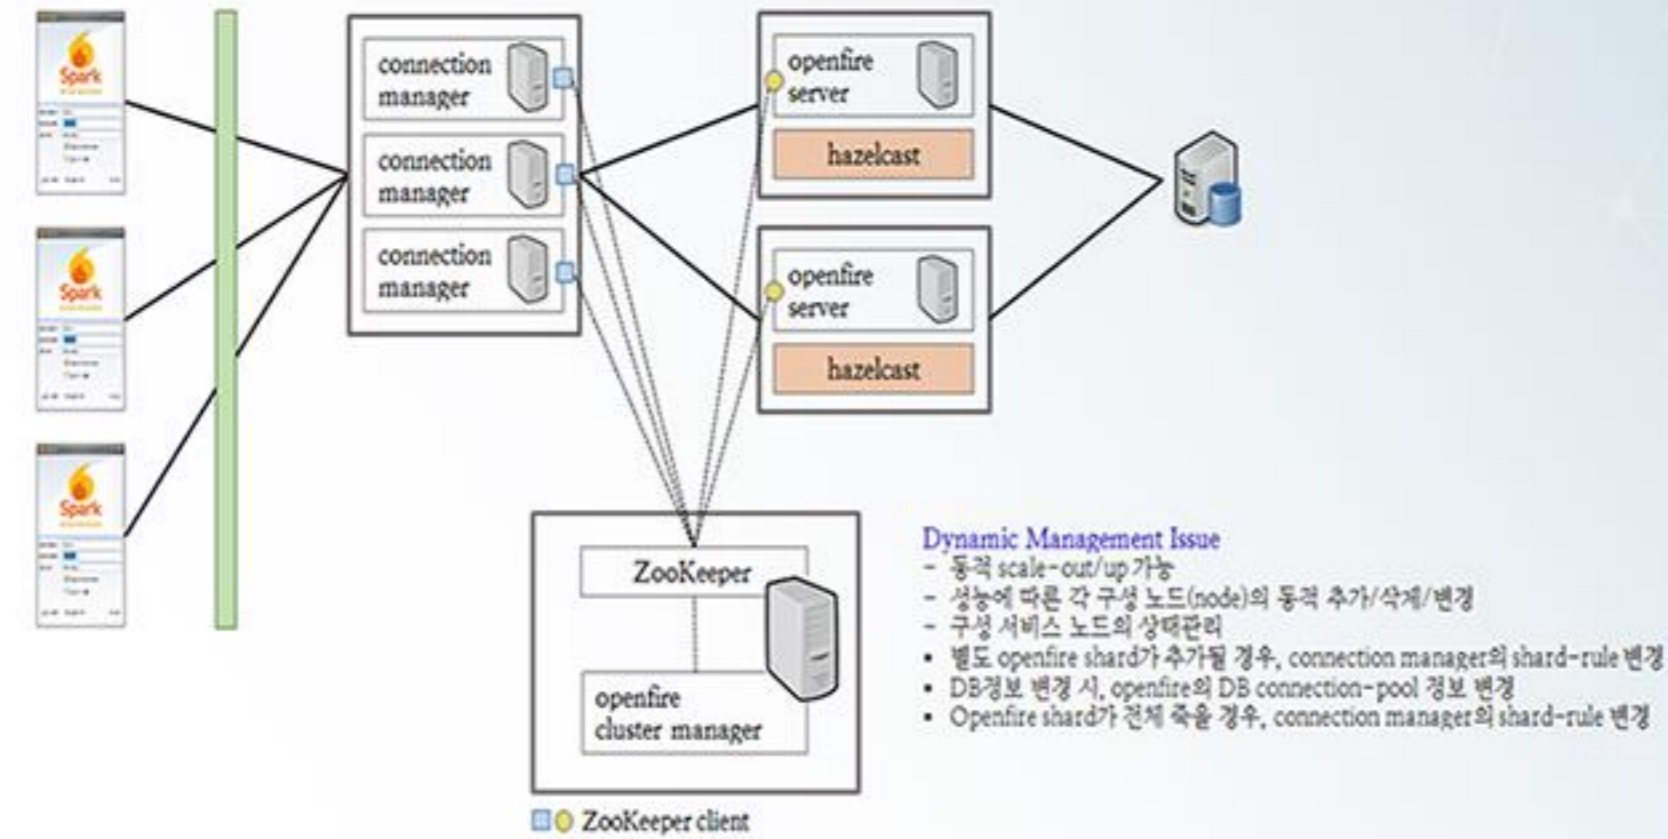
Spark

Spark

Spark

connection manager

connection manager

connection manager

openfire server

hazelcast

openfire server

hazelcast

ZooKeeper

openfire cluster manager

ZooKeeper client

Dynamic Management Issue
- 동적 scale-out/up 가능
- 성능에 따른 각 구성 노드(node)의 동적 추가/삭제/변경
- 구성 서비스 노드의 상태관리
• 별도 openfire shard가 추가될 경우, connection manager의 shard-rule 변경
• DB정보 변경 시, openfire의 DB connection-pool 정보 변경
• Openfire shard가 전체 죽을 경우, connection manager의 shard-rule 변경